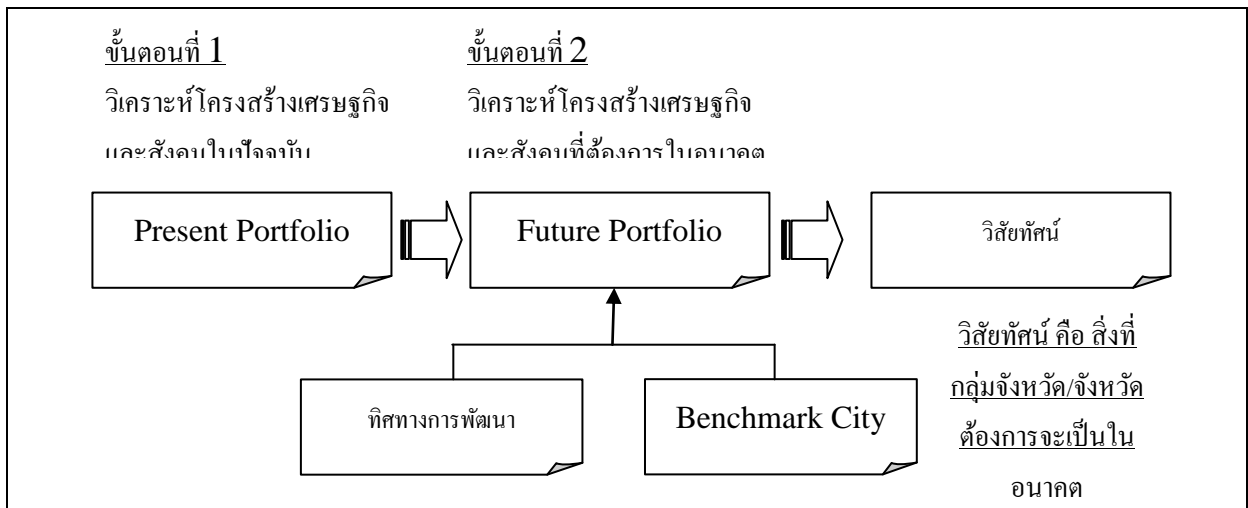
ขั้นตอนที่ 1
วิเคราะห์โครงสร้างเศรษฐกิจ
และสังคมในปัจจุบัน

ขั้นตอนที่ 2
วิเคราะห์โครงสร้างเศรษฐกิจ
และสังคมที่ต้องการในอนาคต

Present Portfolio

Future Portfolio

วิสัยทัศน์

ทิศทางการพัฒนา

Benchmark City

วิสัยทัศน์ คือ สิ่งที่กลุ่มจังหวัด/จังหวัดต้องการจะเป็นในอนาคต